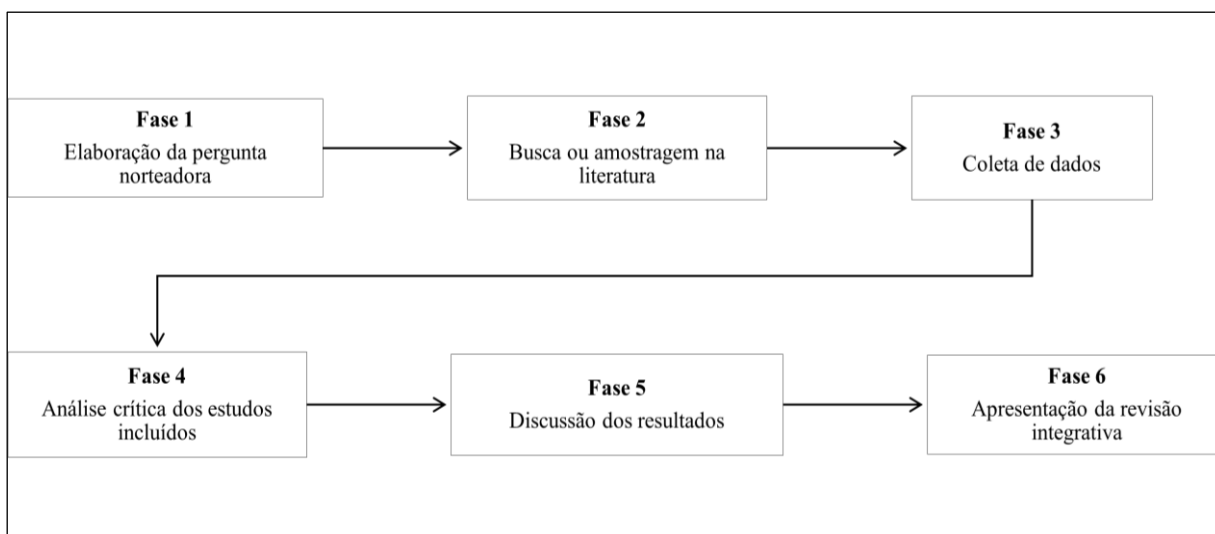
**Fase 1**
Elaboração da pergunta norteadora

**Fase 2**
Busca ou amostragem na literatura

**Fase 3**
Coleta de dados

**Fase 4**
Análise crítica dos estudos incluídos

**Fase 5**
Discussão dos resultados

**Fase 6**
Apresentação da revisão integrativa